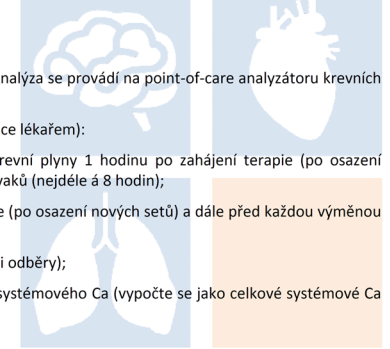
nalýza se provádí na point-of-care analyzátoru krevních

ce lékařem):

revní plyny 1 hodinu po zahájení terapie (po osazení vaků (nejdéle á 8 hodin);

e (po osazení nových setů) a dále před každou výměnou

i odběry);

systémového Ca (vypočte se jako celkové systémové Ca